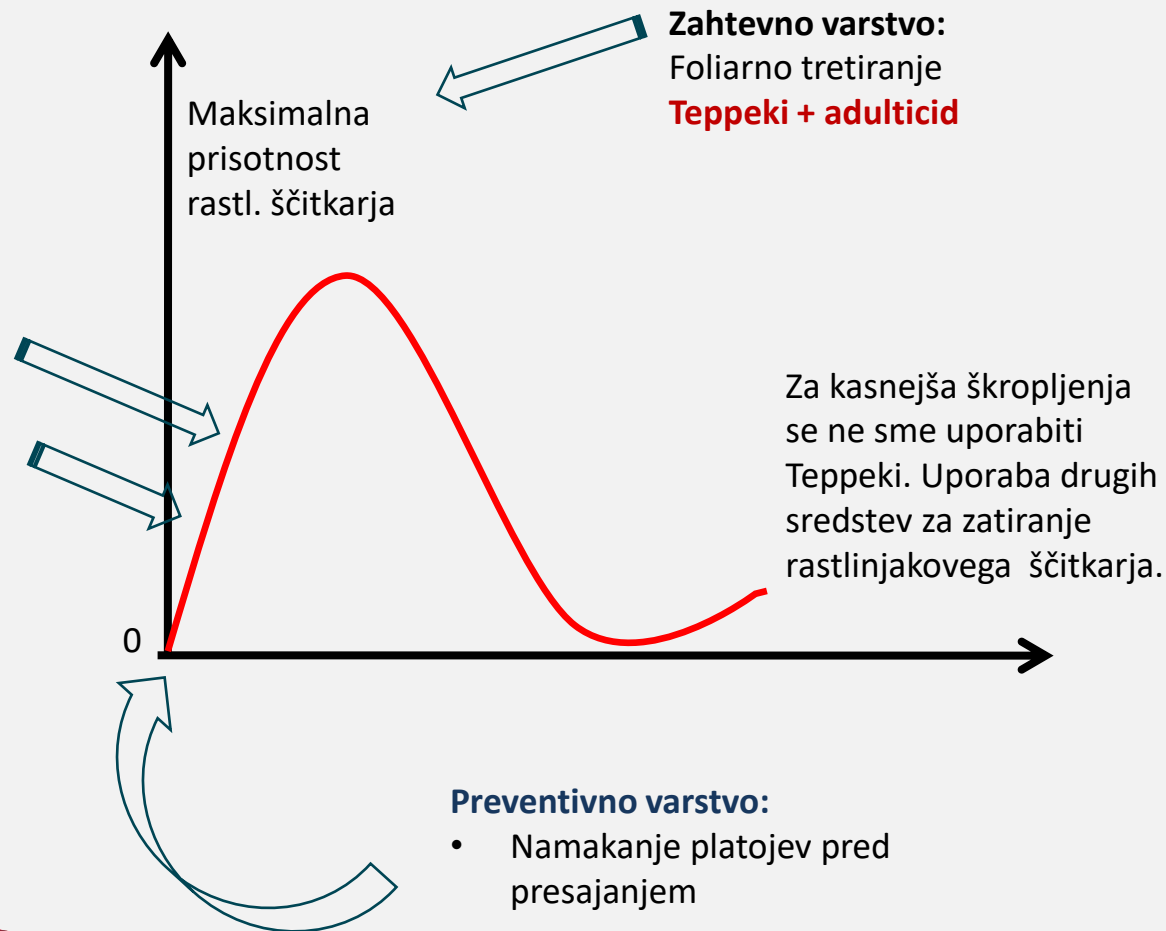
Zahtevno varstvo:
Foliarno tretiranje
Teppeki + adulticid

Maksimalna prisotnost rastl. ščitkarja

Za kasnejša škropljenja se ne sme uporabiti Teppeki. Uporaba drugih sredstev za zatiranje rastlinjakovega ščitkarja.

0

Preventivno varstvo:
• Namakanje platojev pred presajanjem